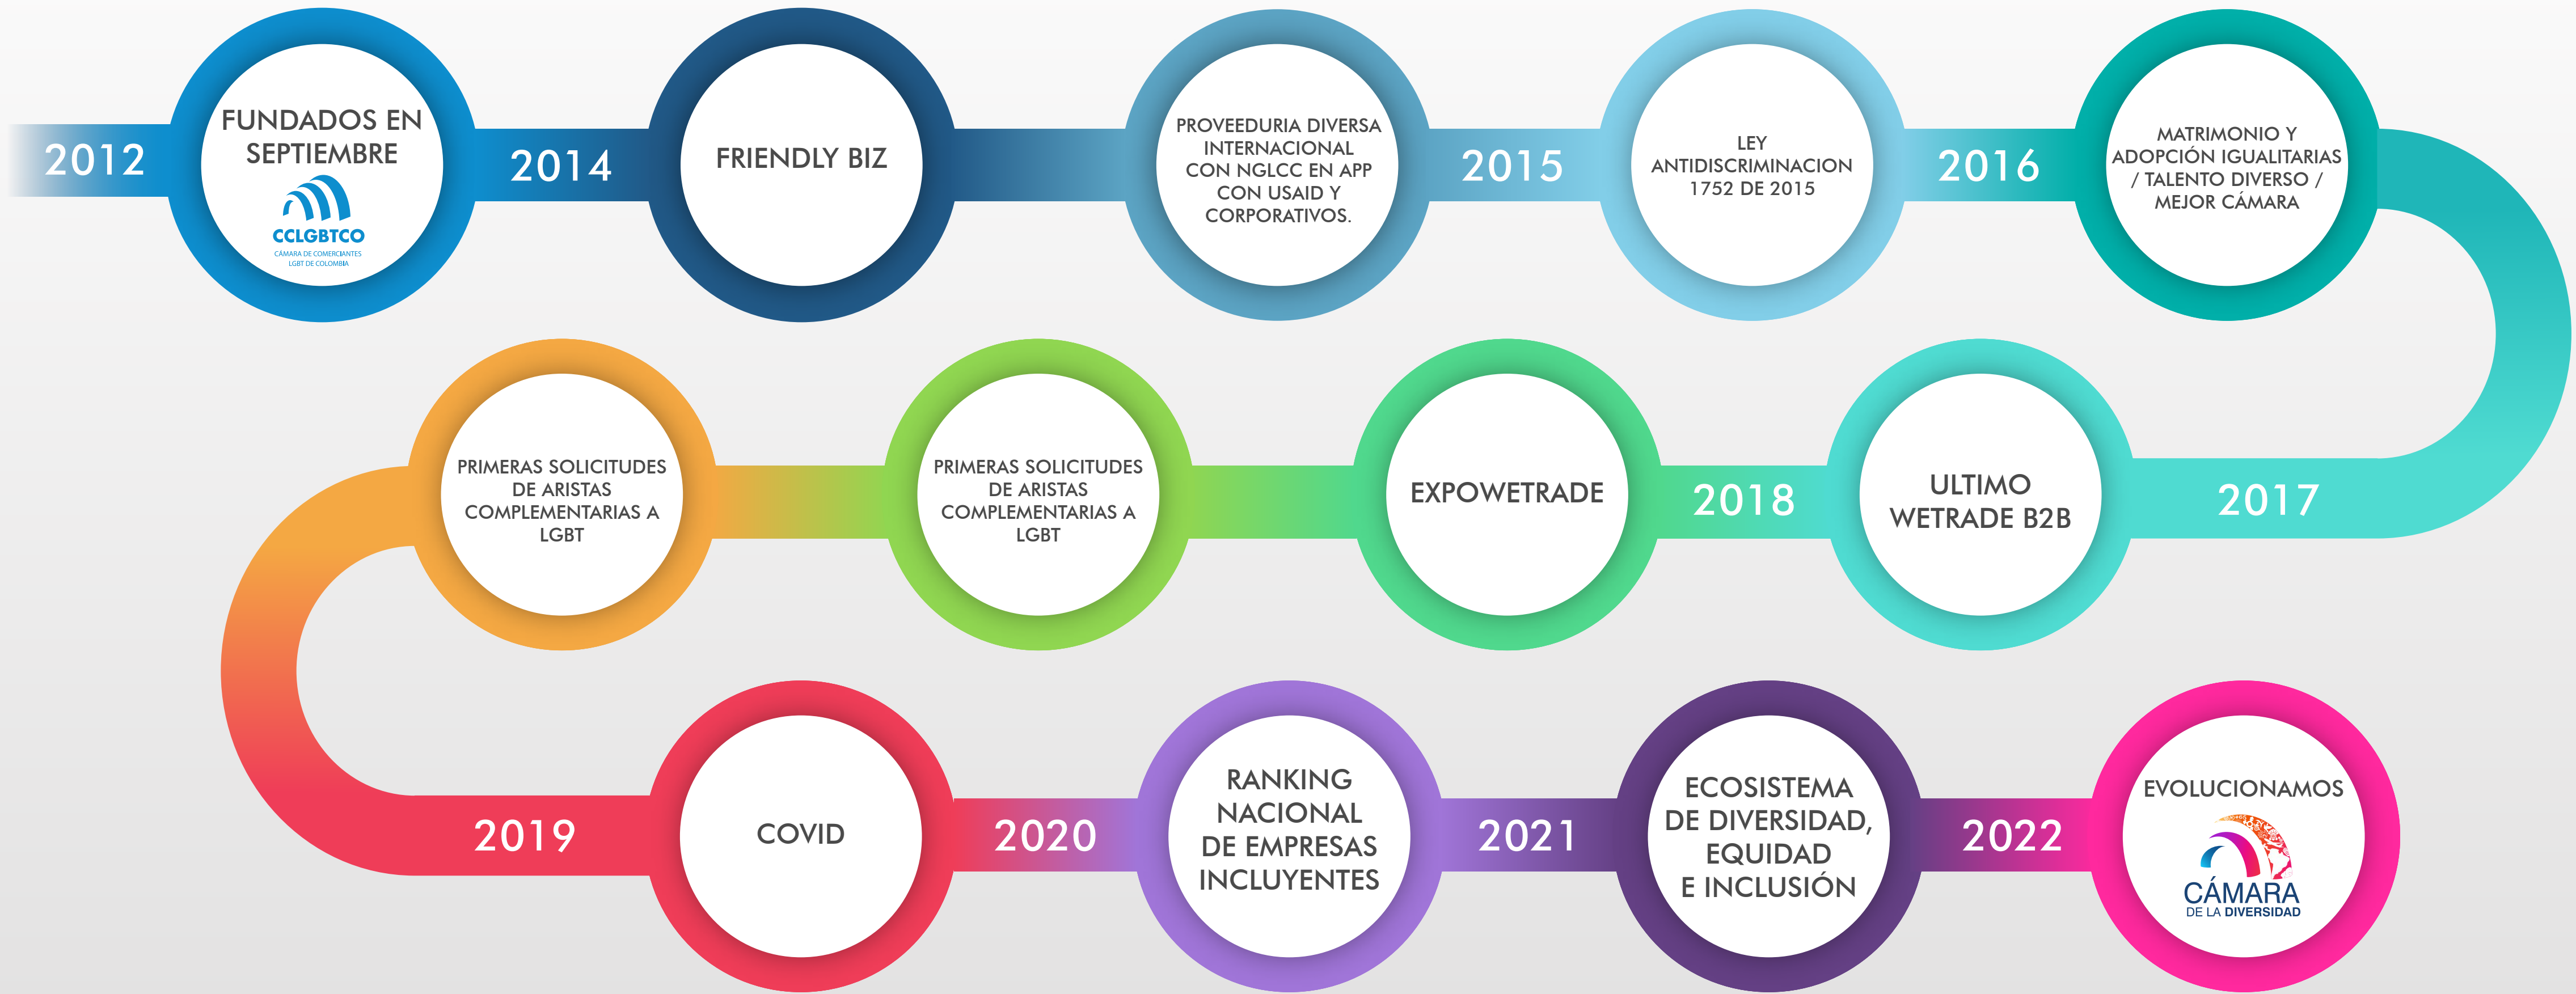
2012

FUNDADOS EN SEPTIEMBRE

CCLGBTCO
CÁMARA DE COMERCIANTES LGBT DE COLOMBIA

2014

FRIENDLY BIZ

PROVEEDURIA DIVERSA INTERNACIONAL CON NGLCC EN APP CON USAID Y CORPORATIVOS.

2015

LEY ANTIDISCRIMINACION 1752 DE 2015

2016

MATRIMONIO Y ADOPCIÓN IGUALITARIAS / TALENTO DIVERSO / MEJOR CÁMARA

2017

ULTIMO WETRADE B2B

2018

EXPOWETRADE

PRIMERAS SOLICITUDES DE ARISTAS COMPLEMENTARIAS A LGBT

PRIMERAS SOLICITUDES DE ARISTAS COMPLEMENTARIAS A LGBT

2019

COVID

2020

RANKING NACIONAL DE EMPRESAS INCLUYENTES

2021

ECOSISTEMA DE DIVERSIDAD, EQUIDAD E INCLUSIÓN

2022

EVOLUCIONAMOS

CÁMARA
DE LA DIVERSIDAD